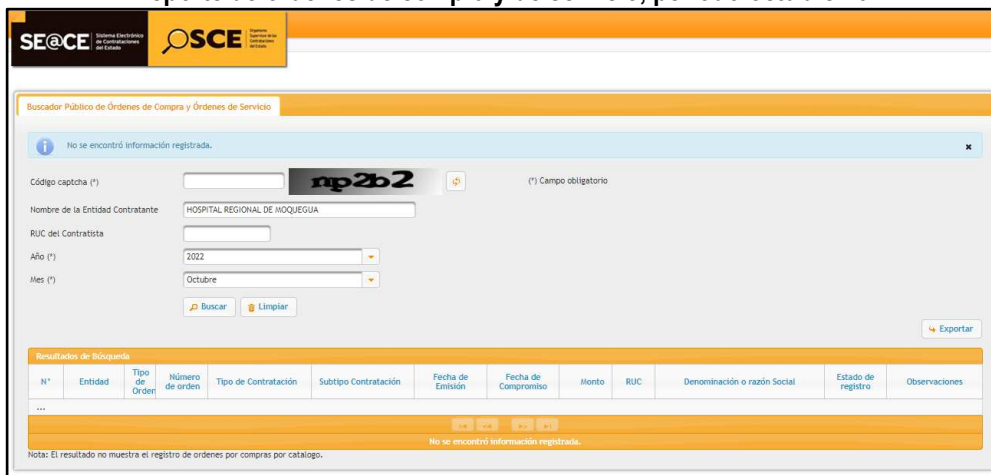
SE@CE Sistema Electrónico de Contrataciones del Estado

OSCE Organismo Supervisor de las Contrataciones del Estado

Buscador Público de Órdenes de Compra y Órdenes de Servicio

No se encontró información registrada.

Código captcha (*)

np2b2

(*) Campo obligatorio

Nombre de la Entidad Contratante HOSPITAL REGIONAL DE MOQUEGUA

RUC del Contratista

Año (*) 2022

Mes (*) Octubre

Buscar Limpiar

Exportar

Resultados de Búsqueda

| N° | Entidad | Tipo de Orden | Número de orden | Tipo de Contratación | Subtipo Contratación | Fecha de Emisión | Fecha de Compromiso | Monto | RUC | Denominación o razón Social | Estado de registro | Observaciones |
|---|---|---|---|---|---|---|---|---|---|---|---|---|
| ... | | | | | | | | | | | | |

No se encontró información registrada.

Nota: El resultado no muestra el registro de ordenes por compras por catalogo.